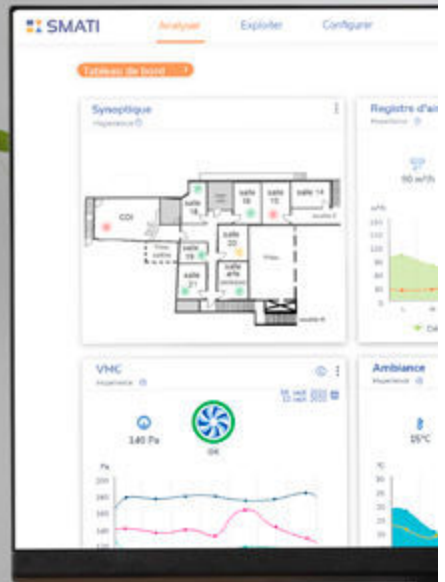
SMATI
Analyser
Explorer
Configurer

Tableau de bord

Synoptique
Hyperviseur

CDI
salle 16
salle 18
salle 15
salle 14
salle 19
salle 20
salle 21
salle arts

Registre d'ai
90 m³/h

VMC
Hyperviseur
340 Pa
OK

Ambiance
Hyperviseur
15°C